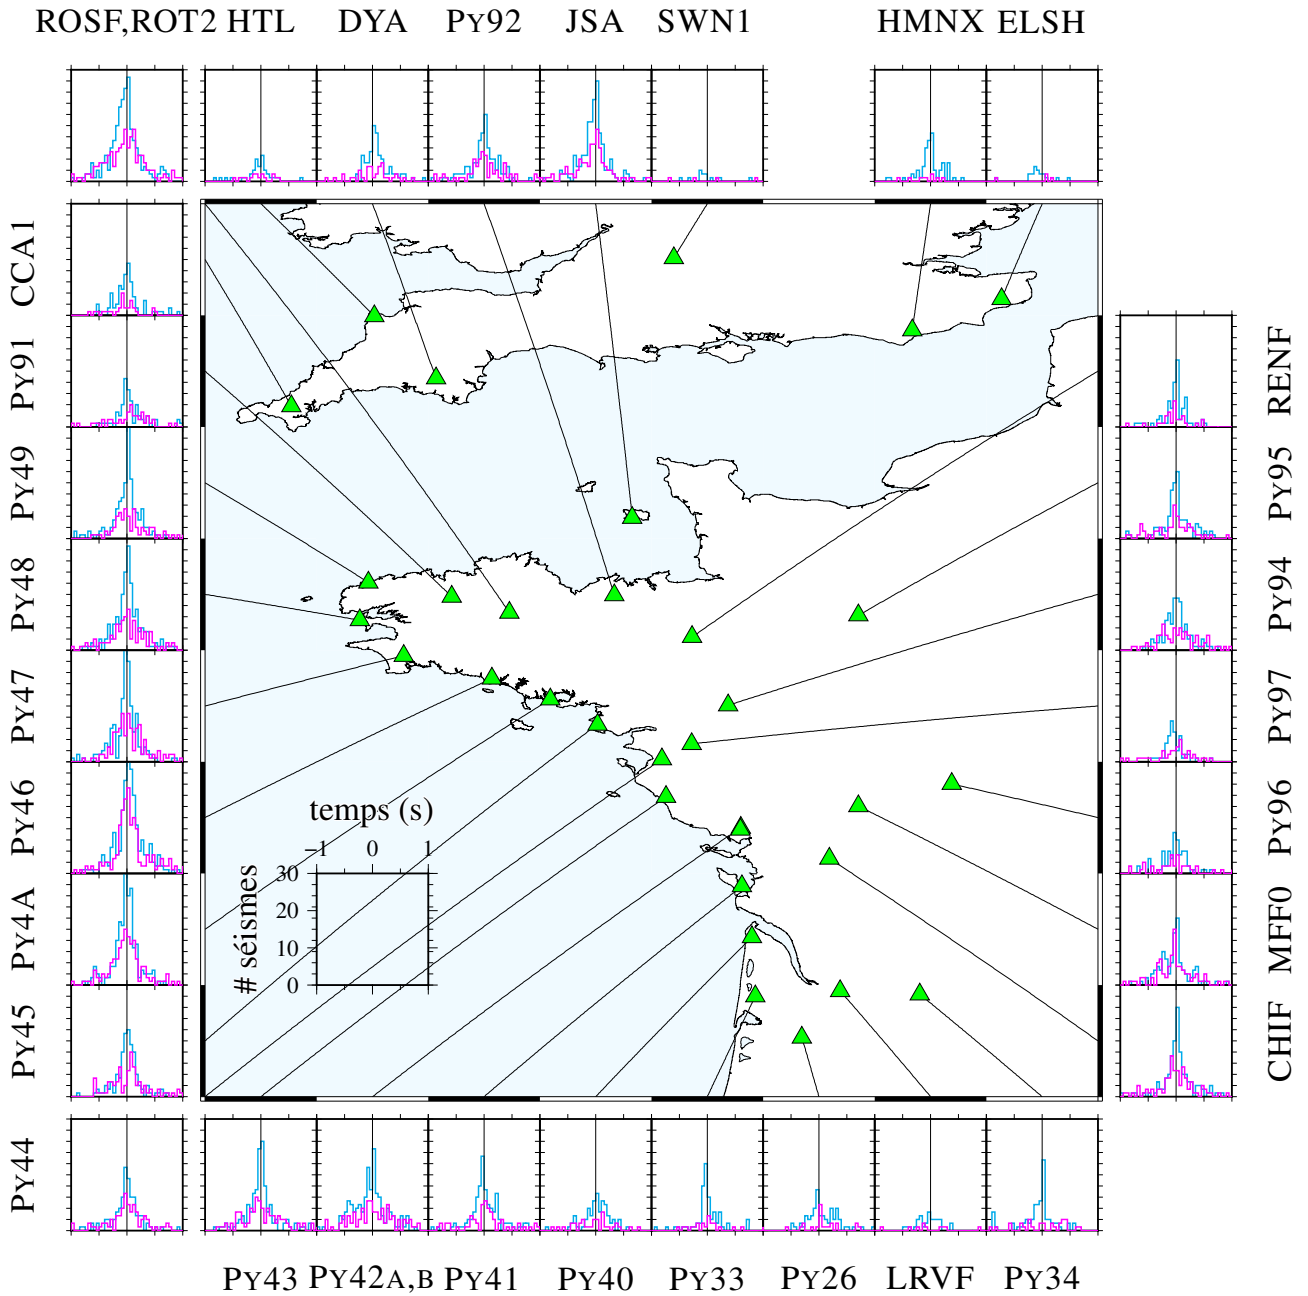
ROSF,ROT2 HTL DYA PY92 JSA SWN1 HMNX ELSH

CCA1
PY91
PY49
PY48
PY47
PY46
PY4A
PY45
PY44

RENF
PY95
PY94
PY97
PY96
MFF0
CHIF

temps (s)
−1 0 1
# séismes
30
20
10
0

PY43 PY42A,B PY41 PY40 PY33 PY26 LRVF PY34